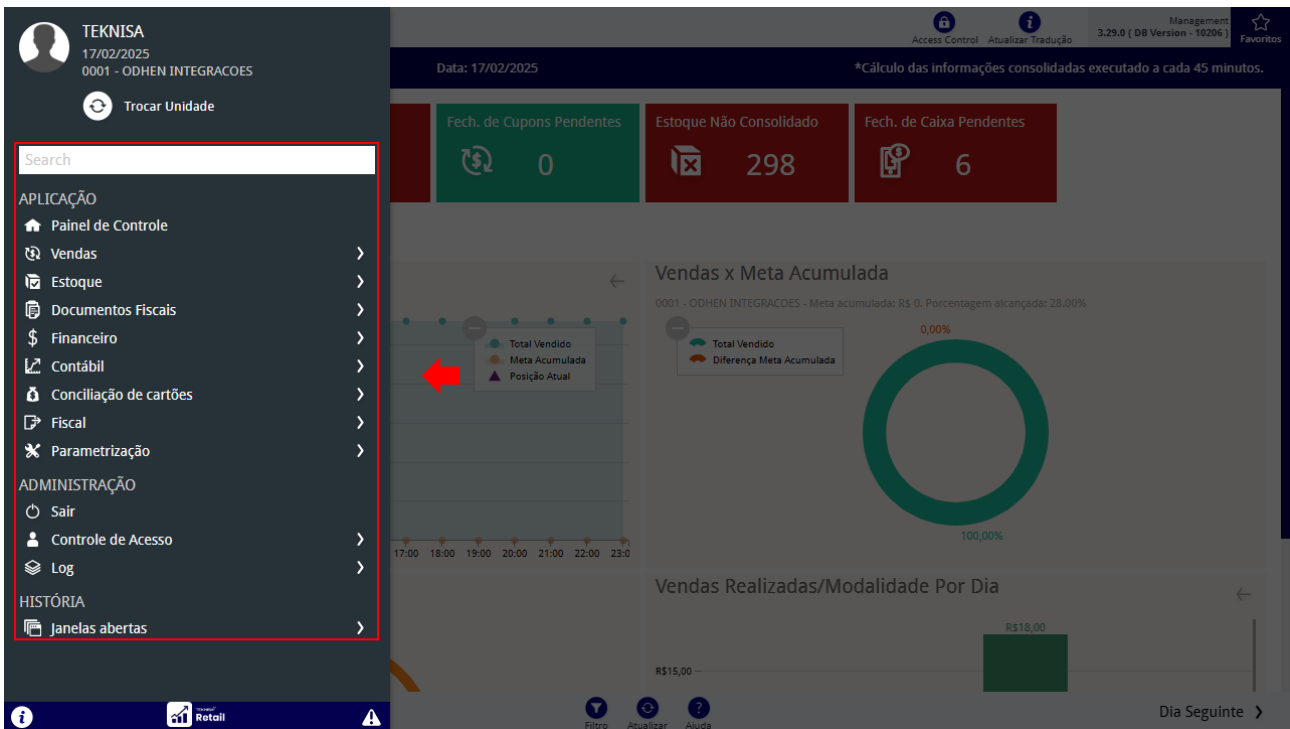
TEKNISA
17/02/2025
0001 - ODHEN INTEGRACOES

Trocar Unidade

Search

APLICAÇÃO
Painel de Controle
Vendas
Estoque
Documentos Fiscais
Financeiro
Contábil
Conciliação de cartões
Fiscal
Parametrização

ADMINISTRAÇÃO
Sair
Controle de Acesso
Log

HISTÓRIA
Janelas abertas

Retail

Access Control
Atualizar Tradução
Management
3.29.0 ( DB Version - 10206 )
Favoritos

Data: 17/02/2025
*Cálculo das informações consolidadas executado a cada 45 minutos.

Fech. de Cupons Pendentes
0
Estoque Não Consolidado
298
Fech. de Caixa Pendentes
6

Total Vendido
Meta Acumulada
Posição Atual

17:00 18:00 19:00 20:00 21:00 22:00 23:0

Vendas x Meta Acumulada
0001 - ODHEN INTEGRACOES - Meta acumulada: R$ 0. Porcentagem alcançada: 28.00%
Total Vendido
Diferença Meta Acumulada
0,00%
100,00%

Vendas Realizadas/Modalidade Por Dia
R$18,00
R$15,00

Filtro
Atualizar
Ajuda

Dia Seguinte